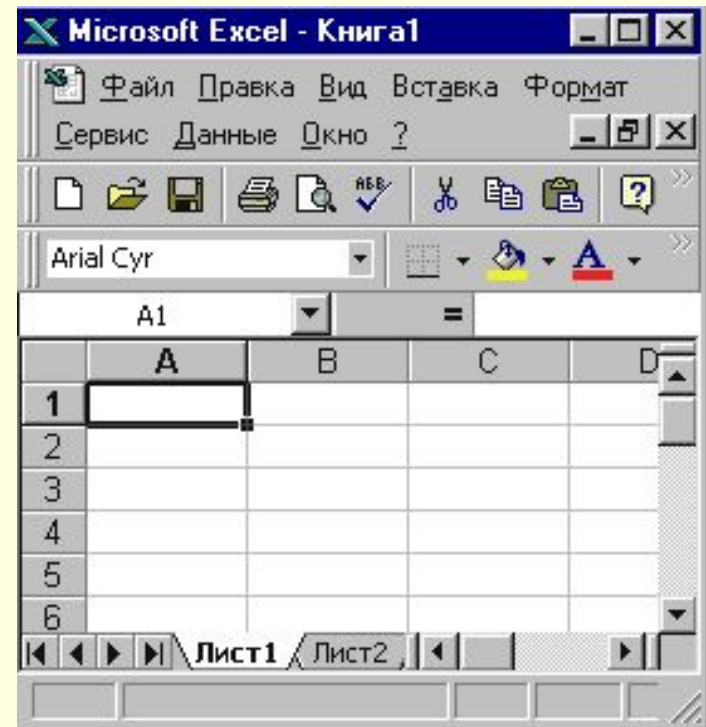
Microsoft Excel - Книга1

Файл Правка Вид Вставка Формат Сервис Данные Окно ?

Arial Cyr

A1 =

| | A | B | C | D |
|---|---|---|---|---|
| 1 | | | | |
| 2 | | | | |
| 3 | | | | |
| 4 | | | | |
| 5 | | | | |
| 6 | | | | |

Лист1 Лист2